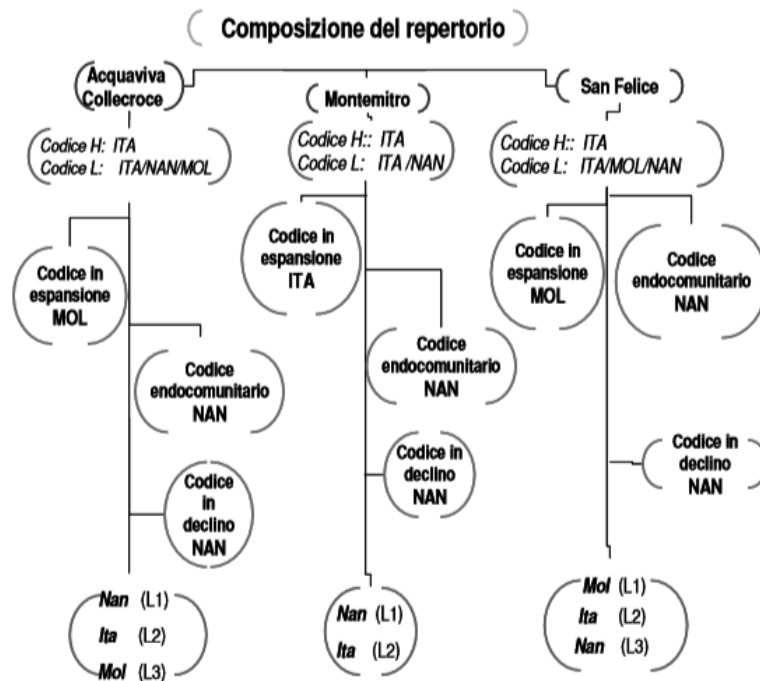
Composizione del repertorio

Acquaviva Collecroce

Codice H: ITA
Codice L: ITA/NAN/MOL

Codice in espansione MOL

Codice endocomunitario NAN

Codice in declino NAN

Nan (L1)
Ita (L2)
Mol (L3)

Montemitro

Codice H:: ITA
Codice L: ITA /NAN

Codice in espansione ITA

Codice endocomunitario NAN

Codice in declino NAN

Nan (L1)
Ita (L2)

San Felice

Codice H:: ITA
Codice L: ITA/MOL/NAN

Codice in espansione MOL

Codice endocomunitario NAN

Codice in declino NAN

Mol (L1)
Ita (L2)
Nan (L3)